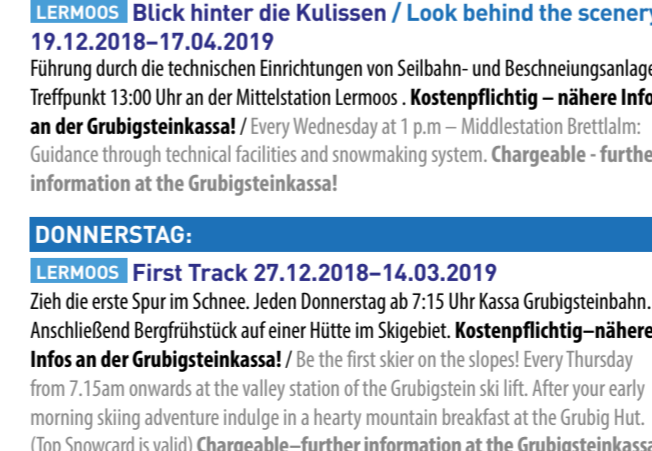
LERMOOS Blick hinter die Kulissen / Look behind the scenery
19.12.2018–17.04.2019
Führung durch die technischen Einrichtungen von Seilbahn- und Beschneiungsanlage Treffpunkt 13:00 Uhr an der Mittelstation Lermoos . Kostenpflichtig – nähere Info an der Grubigsteinkassa! / Every Wednesday at 1 p.m – Middlestation Brettlalm: Guidance through technical facilities and snowmaking system. Chargeable - further information at the Grubigsteinkassa!

DONNERSTAG:

LERMOOS First Track 27.12.2018–14.03.2019
Zieh die erste Spur im Schnee. Jeden Donnerstag ab 7:15 Uhr Kassa Grubigsteinbahn. Anschließend Bergfrühstück auf einer Hütte im Skigebiet. Kostenpflichtig–nähere Infos an der Grubigsteinkassa! / Be the first skier on the slopes! Every Thursday from 7.15am onwards at the valley station of the Grubigstein ski lift. After your early morning skiing adventure indulge in a hearty mountain breakfast at the Grubig Hut. (Top Snowcard is valid) Chargeable–further information at the Grubigsteinkassa